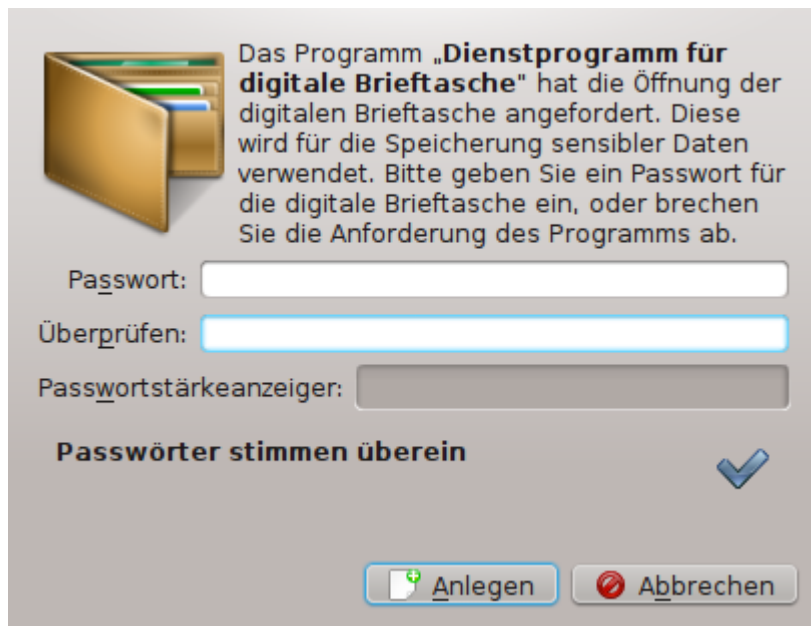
Das Programm „**Dienstprogramm für digitale Brieftasche**" hat die Öffnung der digitalen Brieftasche angefordert. Diese wird für die Speicherung sensibler Daten verwendet. Bitte geben Sie ein Passwort für die digitale Brieftasche ein, oder brechen Sie die Anforderung des Programms ab.

Passwort:

Überprüfen:

Passwortstärkeanzeiger:

**Passwörter stimmen überein**

Anlegen

Abbrechen